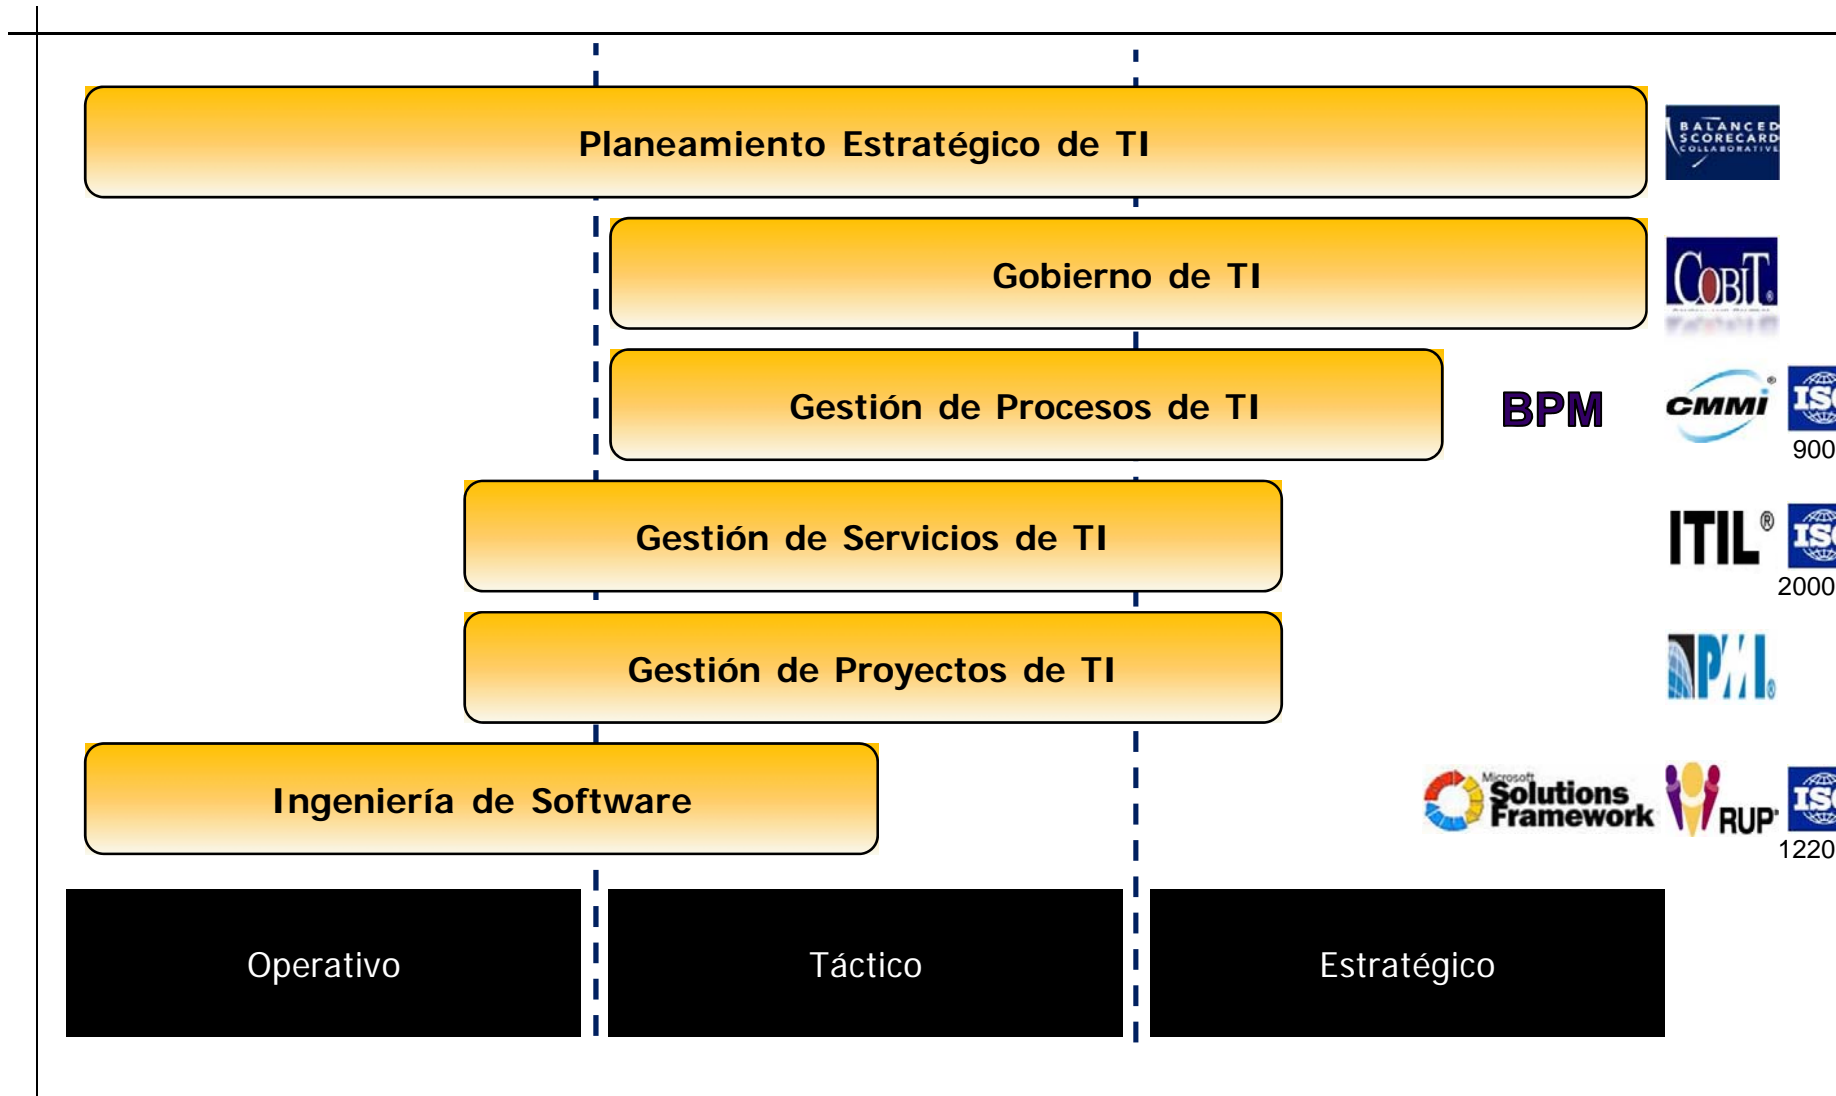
Planeamiento Estratégico de TI

BALANCED SCORECARD COLLABORATIVE

Gobierno de TI

COBIT

Gestión de Procesos de TI

BPM

CMMI

ISO 900

Gestión de Servicios de TI

ITIL®

ISO 2000

Gestión de Proyectos de TI

PMI

Ingeniería de Software

Microsoft Solutions Framework

RUP

ISO 1220

Operativo

Táctico

Estratégico